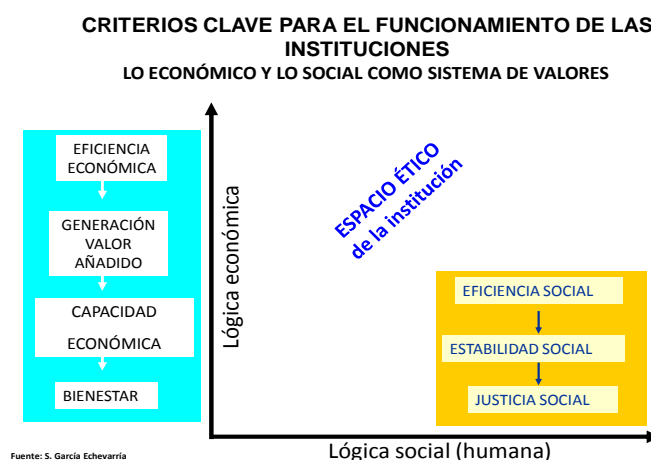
CRITERIOS CLAVE PARA EL FUNCIONAMIENTO DE LAS INSTITUCIONES

LO ECONÓMICO Y LO SOCIAL COMO SISTEMA DE VALORES

EFICIENCIA ECONÓMICA

GENERACIÓN VALOR AÑADIDO

CAPACIDAD ECONÓMICA

BIENESTAR

Lógica económica

ESPACIO ÉTICO de la institución

EFICIENCIA SOCIAL

ESTABILIDAD SOCIAL

JUSTICIA SOCIAL

Lógica social (humana)

Fuente: S. García Echevarría